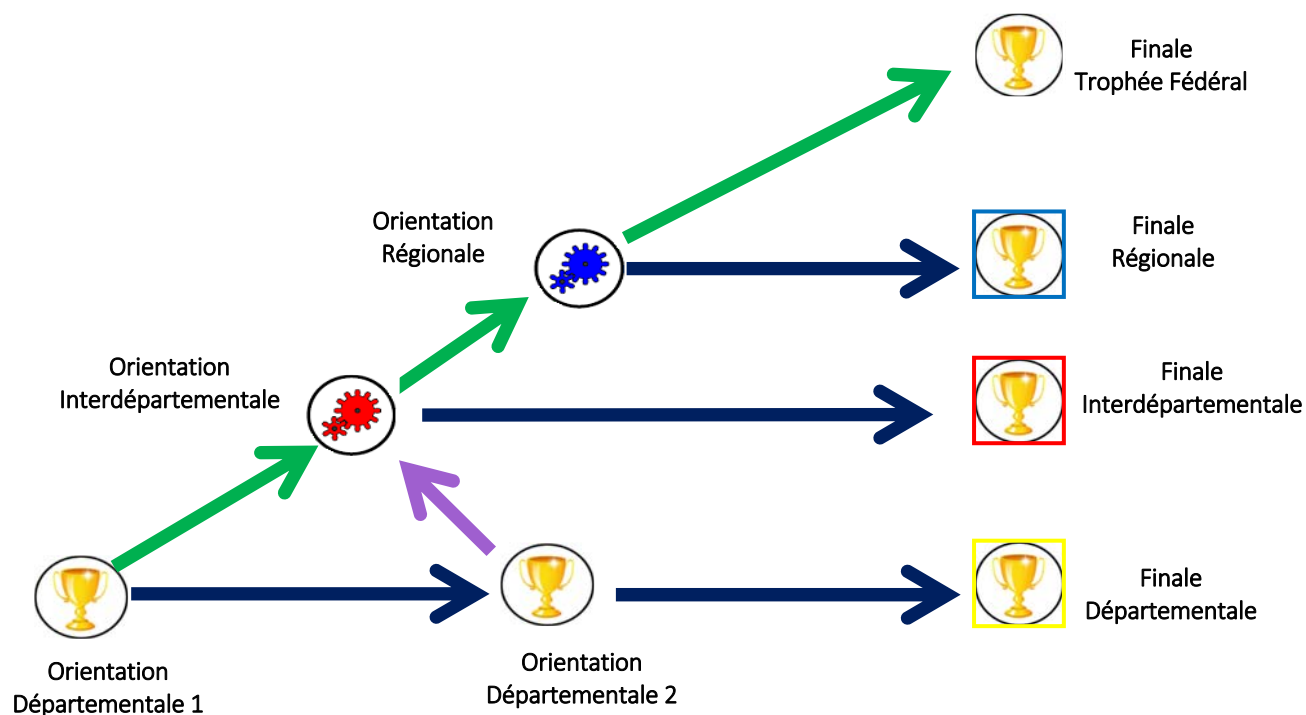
Finale
Trophée Fédéral

Orientation
Régionale

Finale
Régionale

Orientation
Interdépartementale

Finale
Interdépartementale

Finale
Départementale

Orientation
Départementale 1

Orientation
Départementale 2